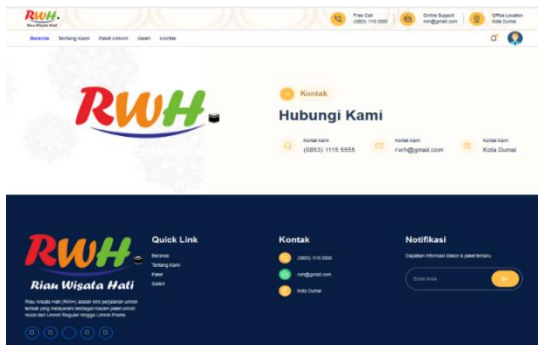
RWH
Riau Wisata Hati

Free Call
(0853) 1115 5555

Online Support
rwh@gmail.com

Office Location
Kota Dumai

Beranda Tentang Kami Paket Umroh Galeri Kontak

RWH

Kontak

Hubungi Kami

Kontak Kami
(0853) 1115 5555

Kontak Kami
rwh@gmail.com

Kontak Kami
Kota Dumai

RWH
Riau Wisata Hati

Riau Wisata Hati (RWH) adalah biro perjalanan umroh terbaik yang melayani berbagai macam paket umroh mulai dari Umroh Reguler hingga Umroh Private.

Quick Link
Beranda
Tentang Kami
Paket
Galeri

Kontak
(0853) 1115 5555
rwh@gmail.com
Kota Dumai

Notifikasi
Dapatkan informasi diskon & paket terbaru

Email Anda